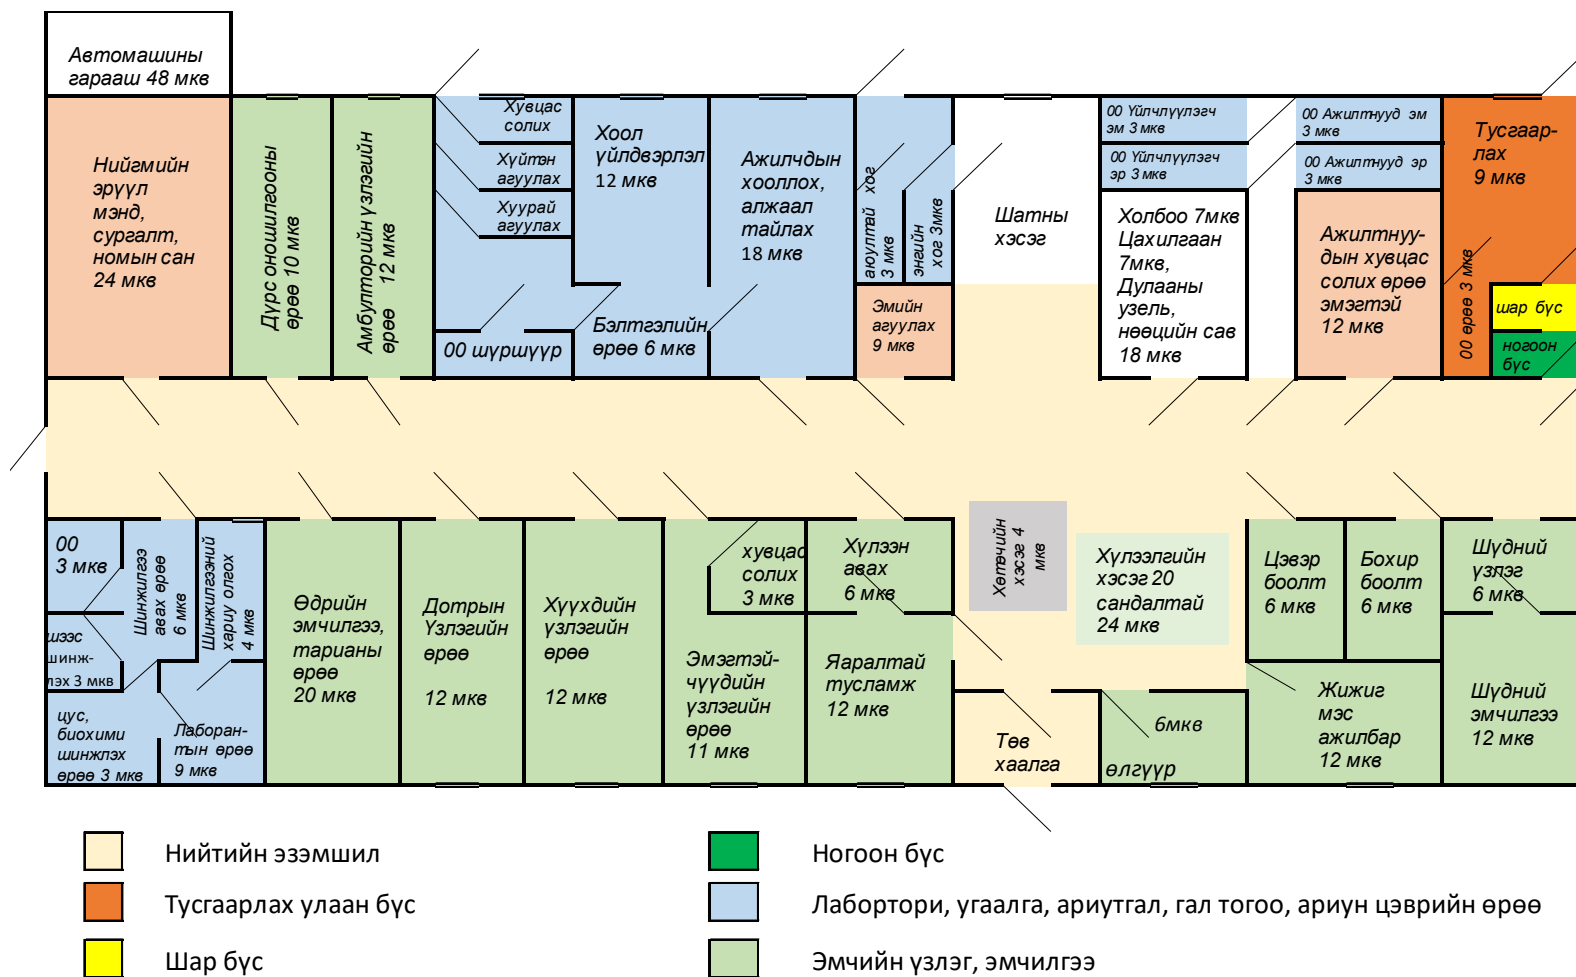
Автомашины гарааш 48 мкв

Нийгмийн эрүүл мэнд, сургалт, номын сан 24 мкв

Дурс оношилгооны өрөө 10 мкв

Амбулторийн үзлэгийн өрөө 12 мкв

Хувцас солих

Хүйтэн агуулах

Хуурай агуулах

00 шуршуур

Хоол үйлдвэрлэл 12 мкв

Бэлтгэлийн өрөө 6 мкв

Ажилчдын хооллох, алжаал тайлах 18 мкв

аюултай хог 3 мкв

энгийн хог 3мкв

Эмийн агуулах 9 мкв

Шатны хэсэг

00 Үйлчлүүлэгч эм 3 мкв

00 Үйлчлүүлэгч эр 3 мкв

Холбоо 7мкв Цахилгаан 7мкв, Дулааны узель, нөөцийн сав 18 мкв

00 Ажилтнууд эм 3 мкв

00 Ажилтнууд эр 3 мкв

Ажилтнуудын хувцас солих өрөө эмэгтэй 12 мкв

Тусгаарлах 9 мкв

00 өрөө 3 мкв

шар бүс

ногоон бүс

00 3 мкв

Шинжилгээ авах өрөө 6 мкв

Шинжилгээний хариу олгох 4 мкв

шээс шинжлэх 3 мкв

цус, биохими шинжлэх өрөө 3 мкв

Лаборантын өрөө 9 мкв

Өдрийн эмчилгээ, тарианы өрөө 20 мкв

Дотрын Үзлэгийн өрөө 12 мкв

Хүүхдийн үзлэгийн өрөө 12 мкв

хувцас солих 3 мкв

Эмэгтэйчүүдийн үзлэгийн өрөө 11 мкв

Хүлээн авах 6 мкв

Яаралтай тусламж 12 мкв

Хөтөчийн хэсэг 4 мкв

Хүлээлгийн хэсэг 20 сандалтай 24 мкв

Төв хаалга

6мкв

өлгүүр

Цэвэр боолт 6 мкв

Бохир боолт 6 мкв

Жижиг мэс ажилбар 12 мкв

Шүдний үзлэг 6 мкв

Шүдний эмчилгээ 12 мкв

Нийтийн эзэмшил

Тусгаарлах улаан бүс

Шар бүс

Ногоон бүс

Лабортори, угаалга, ариутгал, гал тогоо, ариун цэврийн өрөө

Эмчийн үзлэг, эмчилгээ